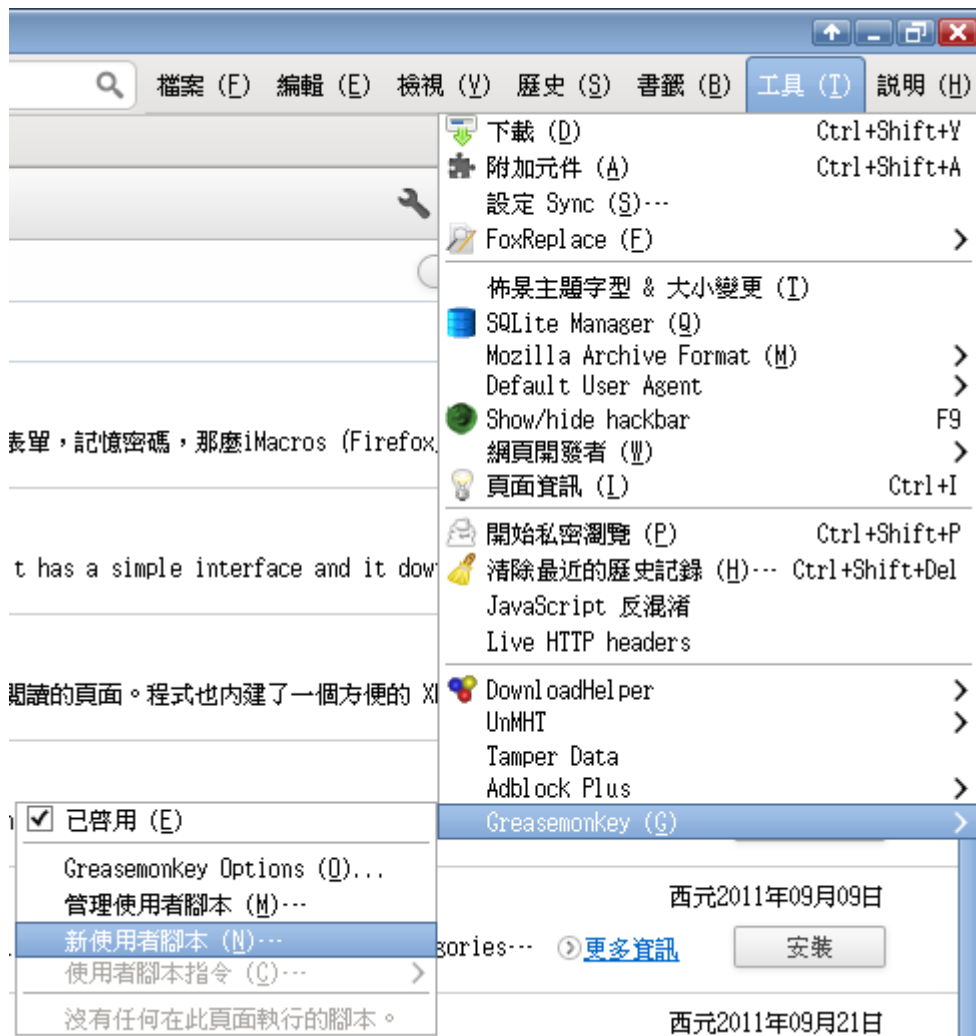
檔案 (F) 編輯 (E) 檢視 (V) 歷史 (S) 書籤 (B) 工具 (T) 說明 (H)

下載 (D) Ctrl+Shift+Y
附加元件 (A) Ctrl+Shift+A
設定 Sync (S)...
FoxReplace (F)
佈景主題字型 & 大小變更 (T)
SQLite Manager (Q)
Mozilla Archive Format (M)
Default User Agent
Show/hide hackbar F9
網頁開發者 (W)
頁面資訊 (I) Ctrl+I
開始私密瀏覽 (P) Ctrl+Shift+P
清除最近的歷史記錄 (H)... Ctrl+Shift+Del
JavaScript 反混淆
Live HTTP headers
DownloadHelper
UnMHT
Tamper Data
Adblock Plus
GreasemonKey (G)

表單，記憶密碼，那麼iMacros (Firefox

t has a simple interface and it dow

閱讀的頁面。程式也內建了一個方便的 X

已啓用 (E)
GreasemonKey Options (O)...
管理使用者腳本 (M)...
新使用者腳本 (N)...
使用者腳本指令 (C)...
沒有任何在此頁面執行的腳本。

西元2011年09月09日
gories... 更多資訊 安裝
西元2011年09月21日